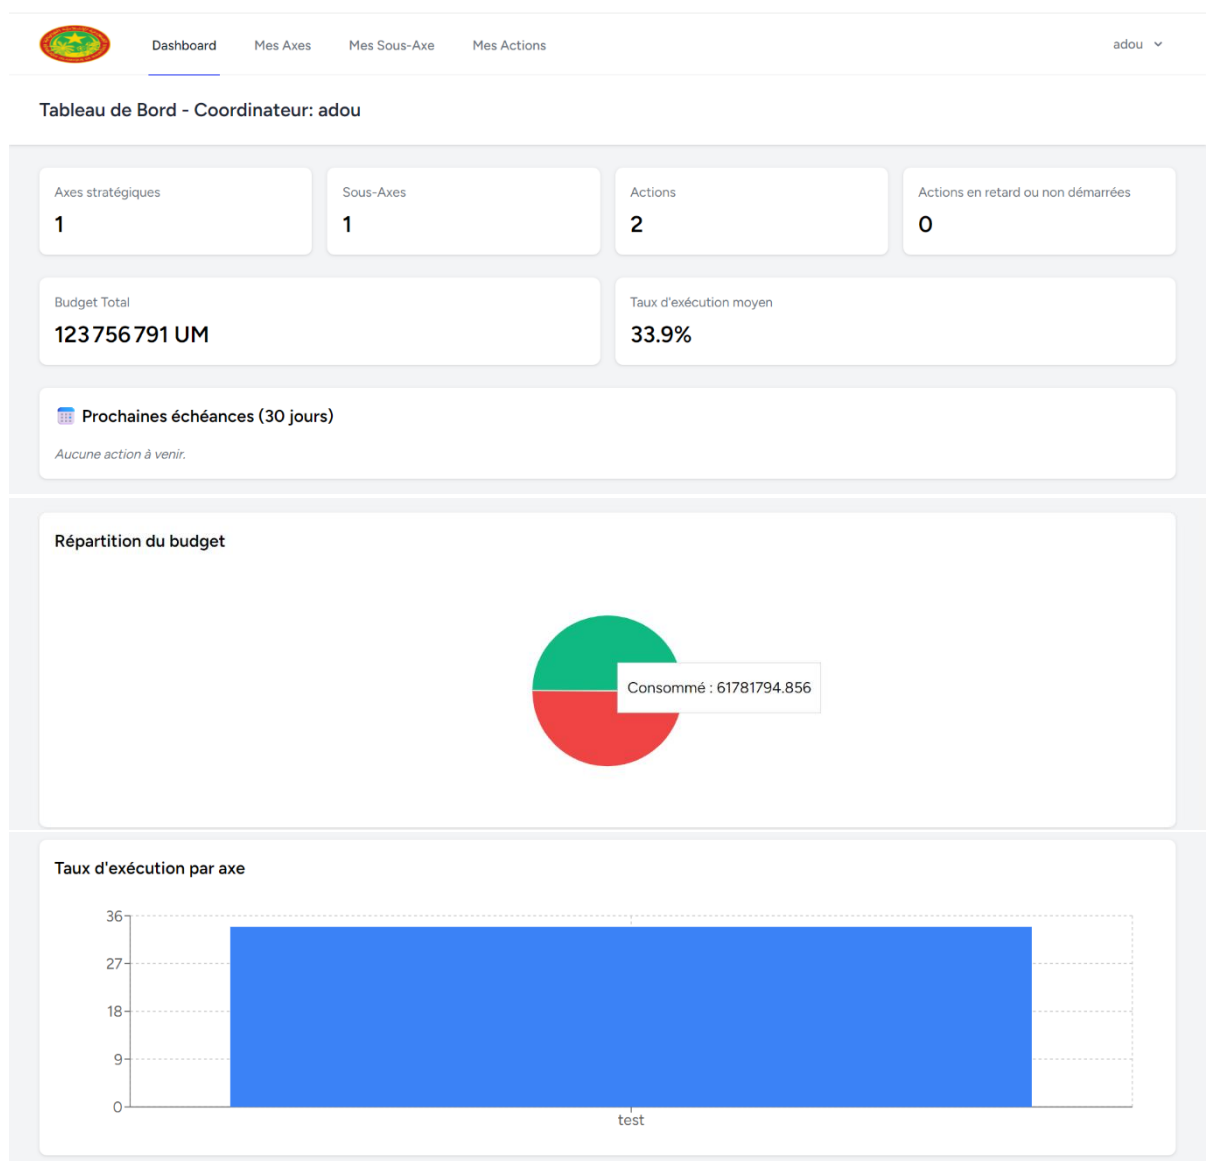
Dashboard Mes Axes Mes Sous-Axe Mes Actions adou

Tableau de Bord - Coordinateur: adou

Axes stratégiques
1

Sous-Axes
1

Actions
2

Actions en retard ou non démarrées
0

Budget Total
123 756 791 UM

Taux d'exécution moyen
33.9%

Prochaines échéances (30 jours)

Aucune action à venir.

Répartition du budget

Consommé : 61781794.856

Taux d'exécution par axe

36
27
18
9
0
test